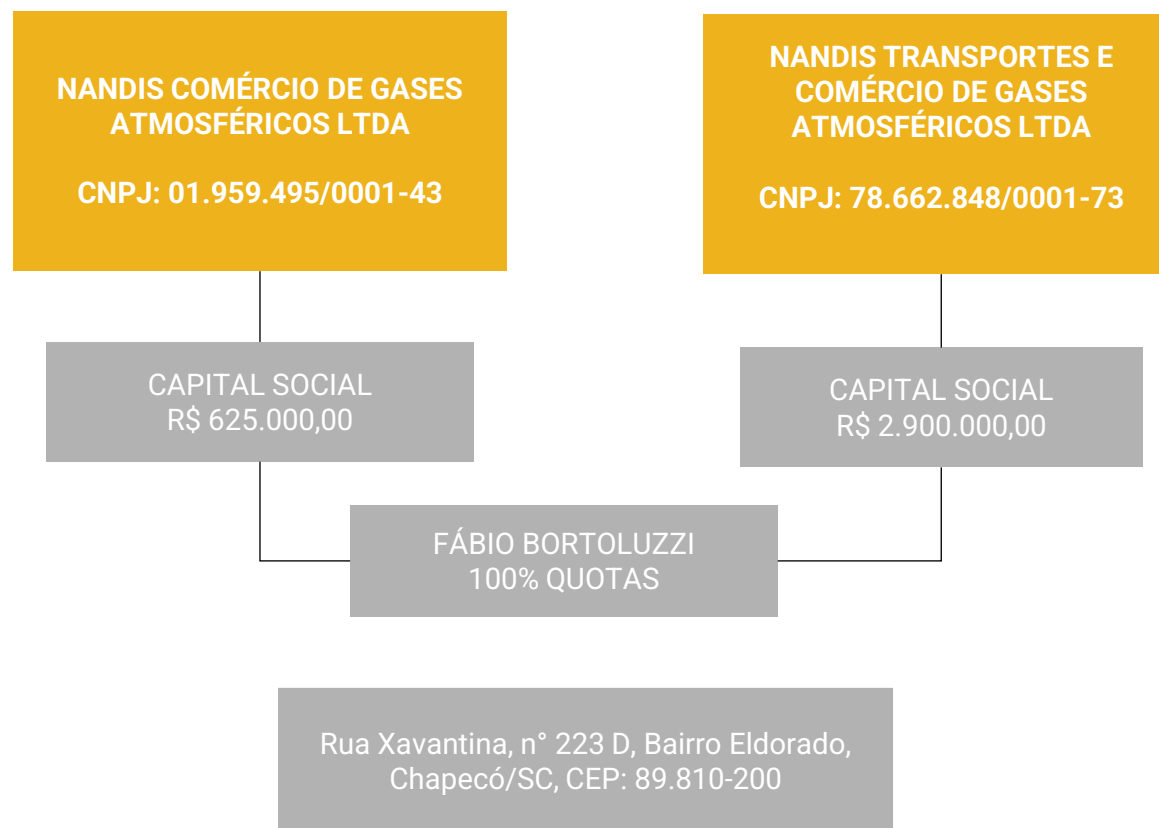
NANDIS COMÉRCIO DE GASES ATMOSFÉRICOS LTDA

CNPJ: 01.959.495/0001-43

NANDIS TRANSPORTES E COMÉRCIO DE GASES ATMOSFÉRICOS LTDA

CNPJ: 78.662.848/0001-73

CAPITAL SOCIAL
R$ 625.000,00

CAPITAL SOCIAL
R$ 2.900.000,00

FÁBIO BORTOLUZZI
100% QUOTAS

Rua Xavantina, n° 223 D, Bairro Eldorado, Chapecó/SC, CEP: 89.810-200